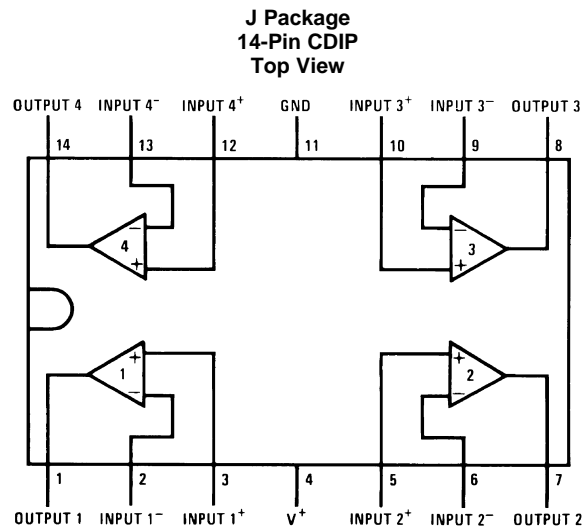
J Package
14-Pin CDIP
Top View

OUTPUT 4 INPUT $4^-$ INPUT $4^+$ GND INPUT $3^+$ INPUT $3^-$ OUTPUT 3

14 13 12 11 10 9 8

4 3

1 2

1 2 3 4 5 6 7

OUTPUT 1 INPUT $1^-$ INPUT $1^+$ $V^+$ INPUT $2^+$ INPUT $2^-$ OUTPUT 2